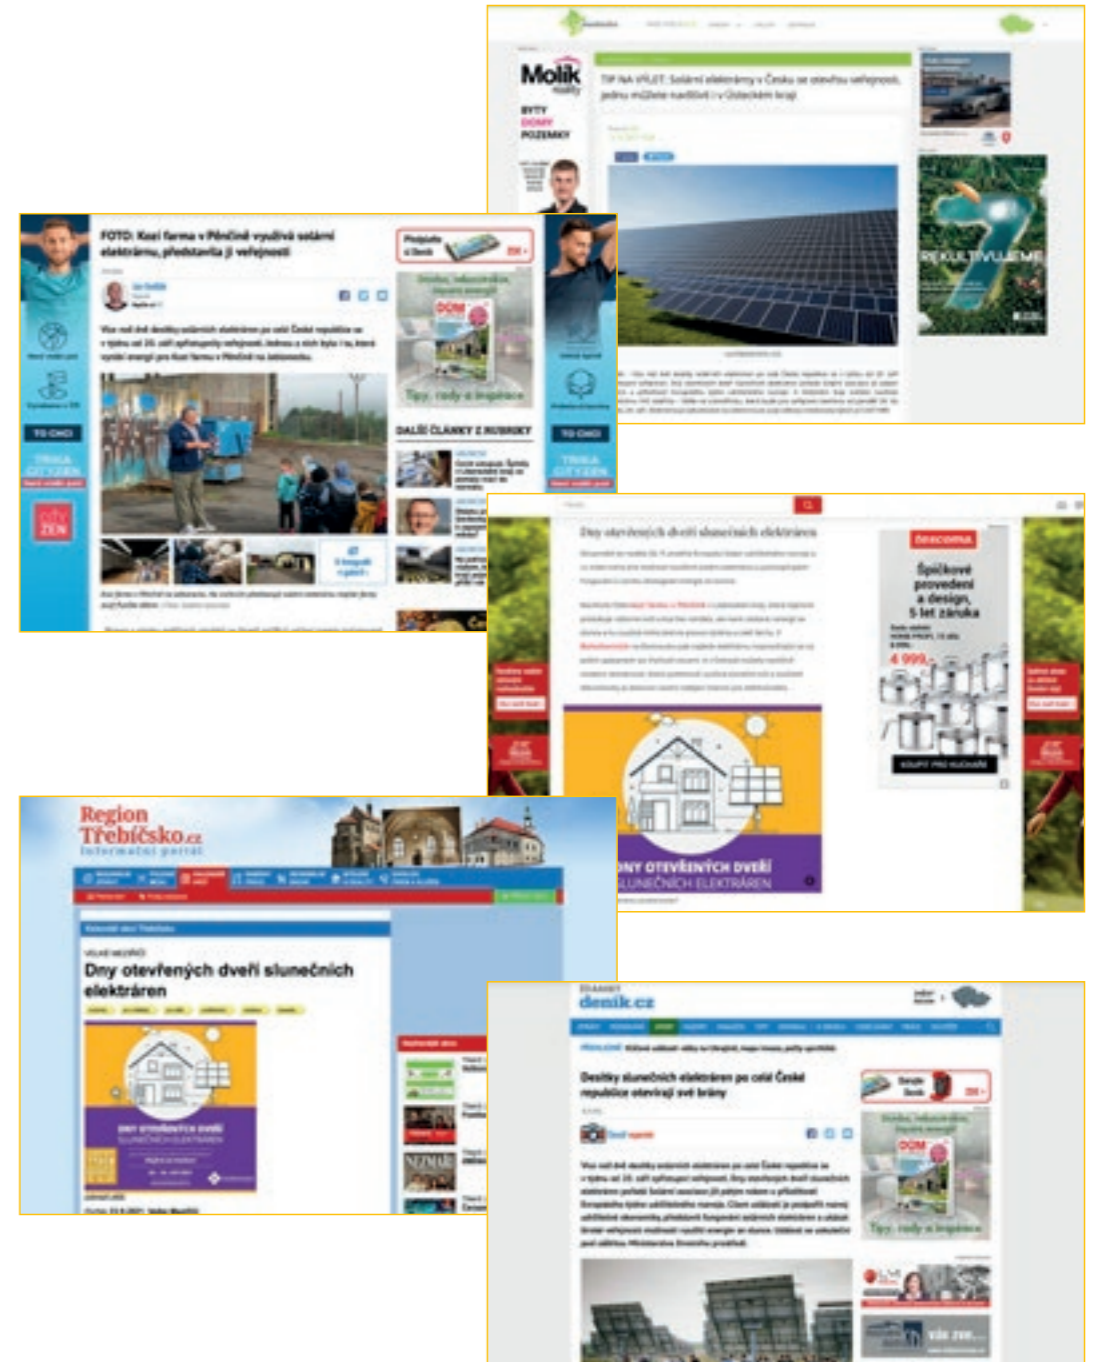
Molík
BYTY
DOMY
POZEMKY

TIP NA VÝLET: Solární elektrárny v Česku se otevřou veřejnosti, jednu můžete navštívit i v Ústeckém kraji

REKULTIVUJEME

FOTO: Kozí farma v Plenčině využívá solární elektrárnu, představila ji veřejnosti

DALŠÍ ČLÁNKY Z RUBRIKY

TO CHCI

TRIKA CITYZEN

Tipy, rady a inspirace

Dny otevřených dveří slunečních elektráren

Špičkové provedení a design, 5 let záruka

4 999,-

DNY OTEVŘENÝCH DVEŘÍ SLUNEČNÍCH ELEKTRÁREN

Region Třebíčsko.cz
Informační portál

Dny otevřených dveří slunečních elektráren

DNY OTEVŘENÝCH DVEŘÍ SLUNEČNÍCH ELEKTRÁREN

deník.cz

Desítky slunečních elektráren po celé České republice otevírají své brány

Tipy, rady a inspirace